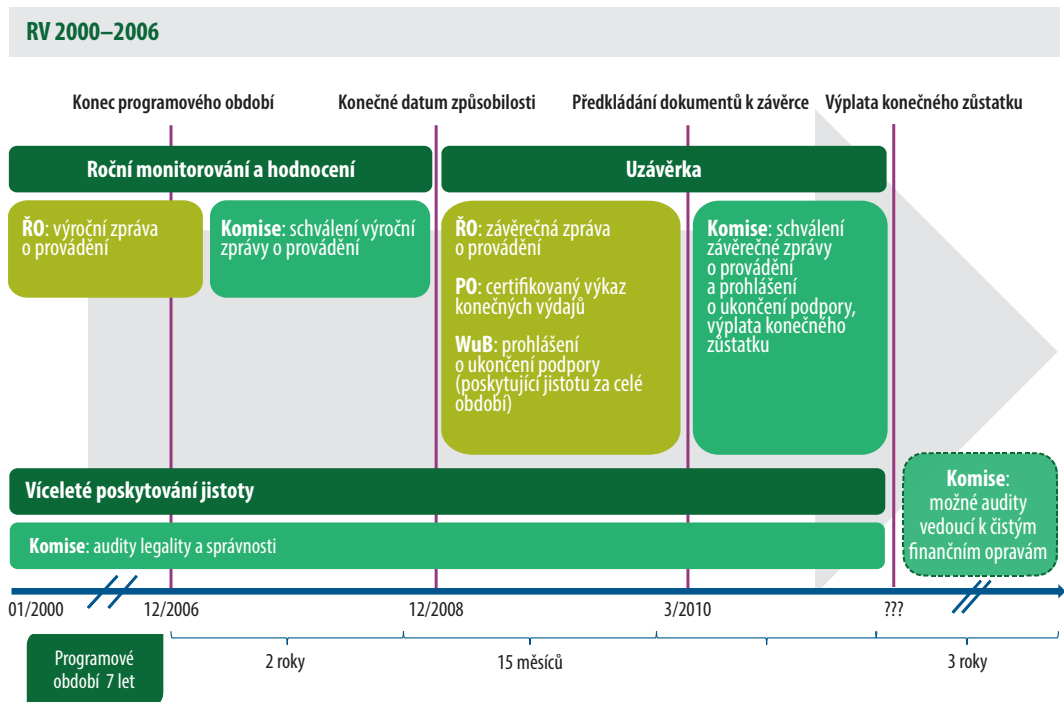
RV 2000–2006

Konec programového období

Konečné datum způsobilosti

Předkládání dokumentů k závěrce

Výplata konečného zůstatku

Roční monitorování a hodnocení

Uzávěrka

**ŘO**: výroční zpráva o provádění

**Komise**: schválení výroční zprávy o provádění

**ŘO**: závěrečná zpráva o provádění

**PO**: certifikovaný výkaz konečných výdajů

**WuB**: prohlášení o ukončení podpory (poskytující jistotu za celé období)

**Komise**: schválení závěrečné zprávy o provádění a prohlášení o ukončení podpory, výplata konečného zůstatku

Víceleté poskytování jistoty

**Komise**: audity legality a správnosti

**Komise**: možné audity vedoucí k čistým finančním opravám

01/2000

12/2006

12/2008

3/2010

???

Programové období 7 let

2 roky

15 měsíců

3 roky